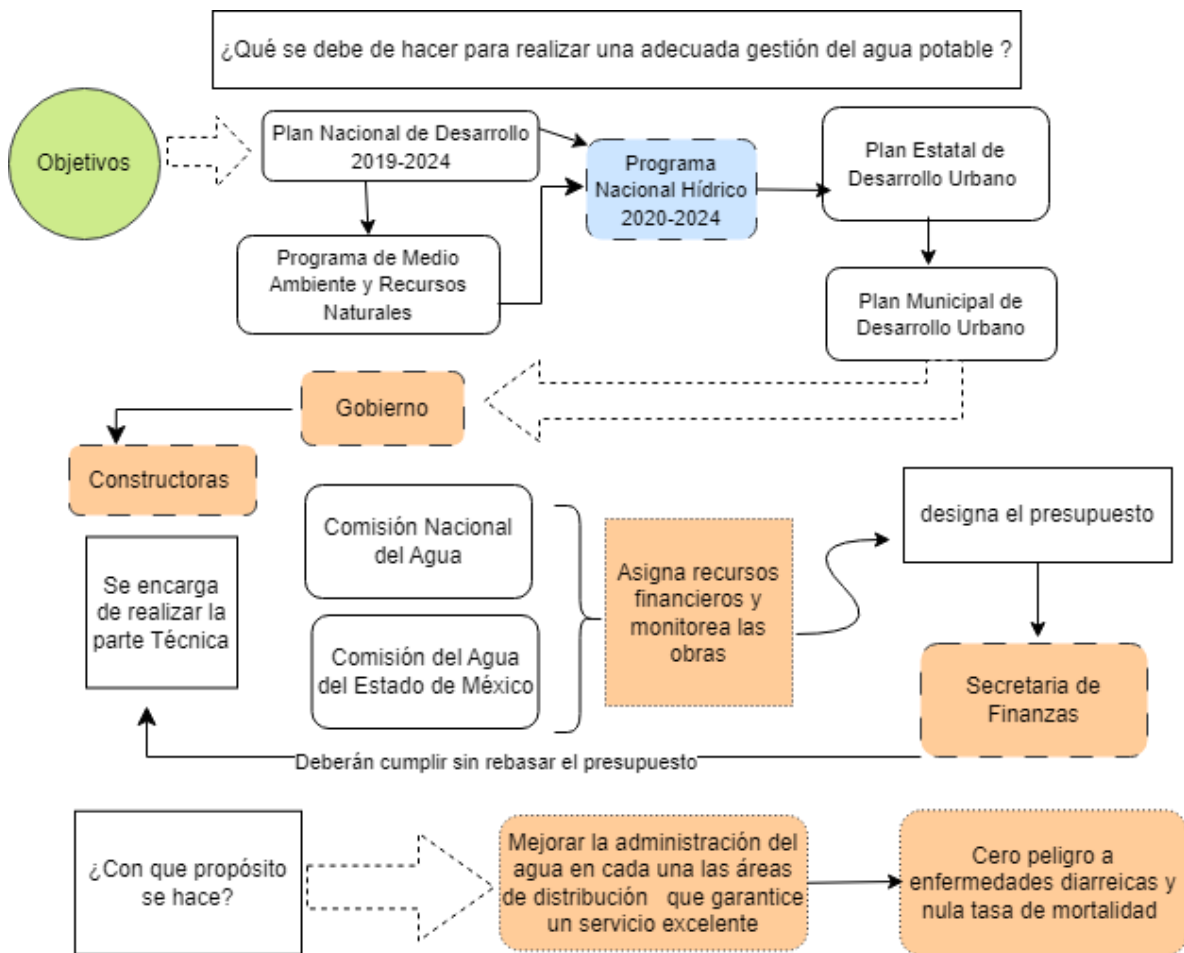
¿Qué se debe de hacer para realizar una adecuada gestión del agua potable ?

Objetivos

Plan Nacional de Desarrollo 2019-2024

Programa de Medio Ambiente y Recursos Naturales

Programa Nacional Hídrico 2020-2024

Plan Estatal de Desarrollo Urbano

Plan Municipal de Desarrollo Urbano

Gobierno

Constructoras

Se encarga de realizar la parte Técnica

Comisión Nacional del Agua

Comisión del Agua del Estado de México

Asigna recursos financieros y monitorea las obras

designa el presupuesto

Secretaria de Finanzas

Deberán cumplir sin rebasar el presupuesto

¿Con que propósito se hace?

Mejorar la administración del agua en cada una las áreas de distribución que garantice un servicio excelente

Cero peligro a enfermedades diarreicas y nula tasa de mortalidad